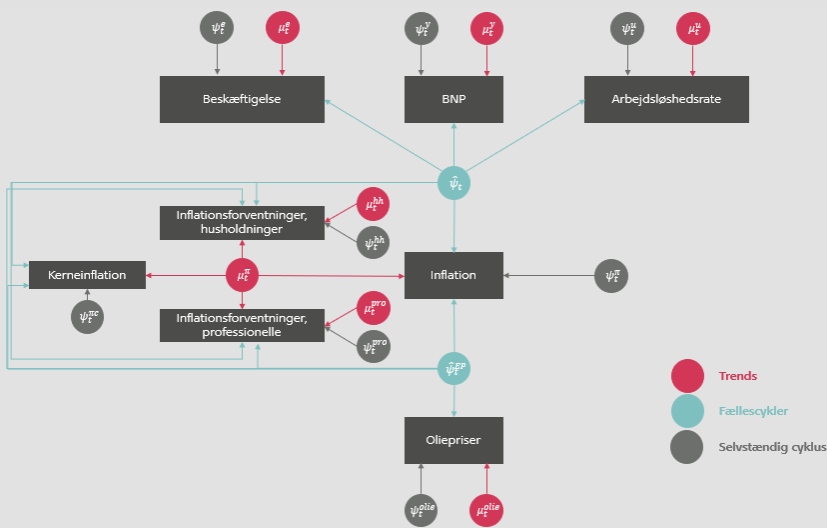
$\psi_t^e$ $\mu_t^e$ $\psi_t^y$ $\mu_t^y$ $\psi_t^u$ $\mu_t^u$

Beskæftigelse

BNP

Arbejdsløshedsrate

$\tilde{\psi}_t$

Inflationsforventninger, husholdninger

$\mu_t^{hh}$

$\psi_t^{hh}$

Kerneinflation

$\mu_t^{\pi}$

Inflation

$\psi_t^{\pi}$

$\psi_t^{\pi c}$

Inflationsforventninger, professionelle

$\mu_t^{pro}$

$\psi_t^{pro}$

$\tilde{\psi}_t^{op}$

Oliepriser

$\psi_t^{olie}$ $\mu_t^{olie}$

Trends

Fællescykler

Selvstændig cyklus